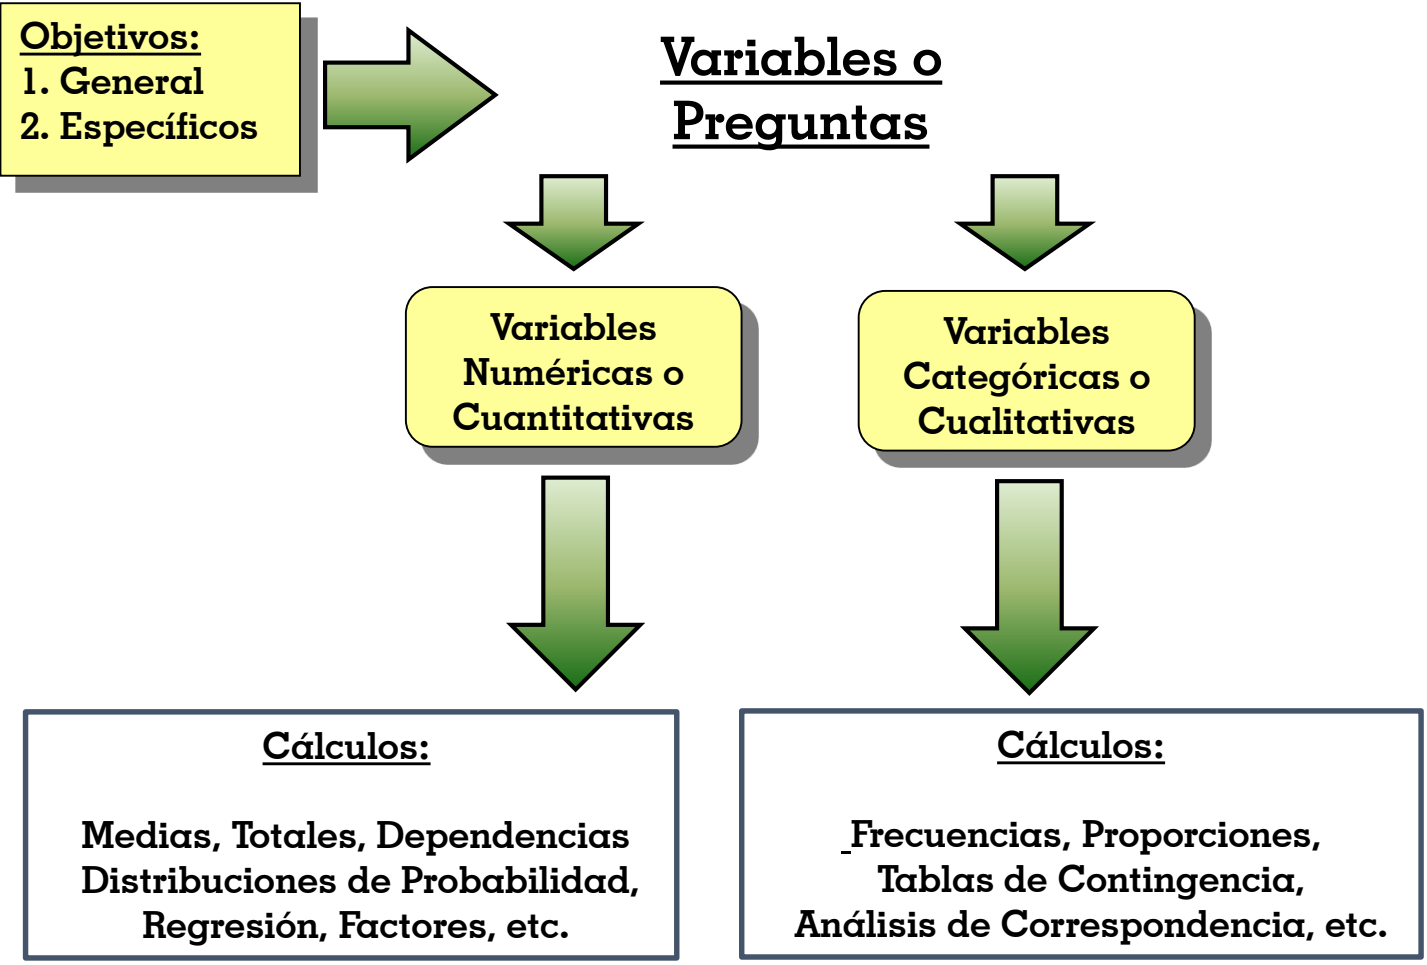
Objetivos:
1. General
2. Específicos

Variables o Preguntas

Variables Numéricas o Cuantitativas

Variables Categóricas o Cualitativas

Cálculos:

Medias, Totales, Dependencias
Distribuciones de Probabilidad,
Regresión, Factores, etc.

Cálculos:

Frecuencias, Proporciones,
Tablas de Contingencia,
Análisis de Correspondencia, etc.